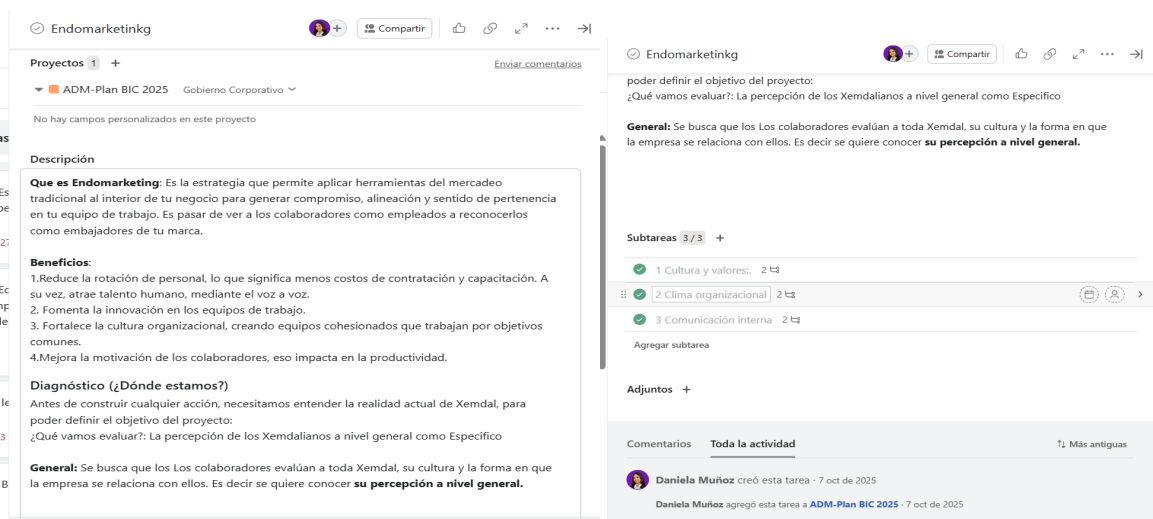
Endomarketinkg

Compartir

Proyectos 1 +

Enviar comentarios

ADM-Plan BIC 2025 Gobierno Corporativo

No hay campos personalizados en este proyecto

Descripción

**Que es Endomarketing**: Es la estrategia que permite aplicar herramientas del mercadeo tradicional al interior de tu negocio para generar compromiso, alineación y sentido de pertenencia en tu equipo de trabajo. Es pasar de ver a los colaboradores como empleados a reconocerlos como embajadores de tu marca.

**Beneficios**:
1.Reduce la rotación de personal, lo que significa menos costos de contratación y capacitación. A su vez, atrae talento humano, mediante el voz a voz.
2. Fomenta la innovación en los equipos de trabajo.
3. Fortalece la cultura organizacional, creando equipos cohesionados que trabajan por objetivos comunes.
4.Mejora la motivación de los colaboradores, eso impacta en la productividad.

Diagnóstico (¿Dónde estamos?)
Antes de construir cualquier acción, necesitamos entender la realidad actual de Xemdal, para poder definir el objetivo del proyecto:
¿Qué vamos evaluar?: La percepción de los Xemdalianos a nivel general como Especifico

**General:** Se busca que los Los colaboradores evalúan a toda Xemdal, su cultura y la forma en que la empresa se relaciona con ellos. Es decir se quiere conocer **su percepción a nivel general.**

Endomarketinkg

Compartir

poder definir el objetivo del proyecto:
¿Qué vamos evaluar?: La percepción de los Xemdalianos a nivel general como Especifico

**General:** Se busca que los Los colaboradores evalúan a toda Xemdal, su cultura y la forma en que la empresa se relaciona con ellos. Es decir se quiere conocer **su percepción a nivel general.**

Subtareas 3 / 3 +

1 Cultura y valores:. 2
2 Clima organizacional 2
3 Comunicación interna 2

Agregar subtarea

Adjuntos +

Comentarios Toda la actividad Más antiguas

Daniela Muñoz creó esta tarea · 7 oct de 2025

Daniela Muñoz agregó esta tarea a ADM-Plan BIC 2025 · 7 oct de 2025